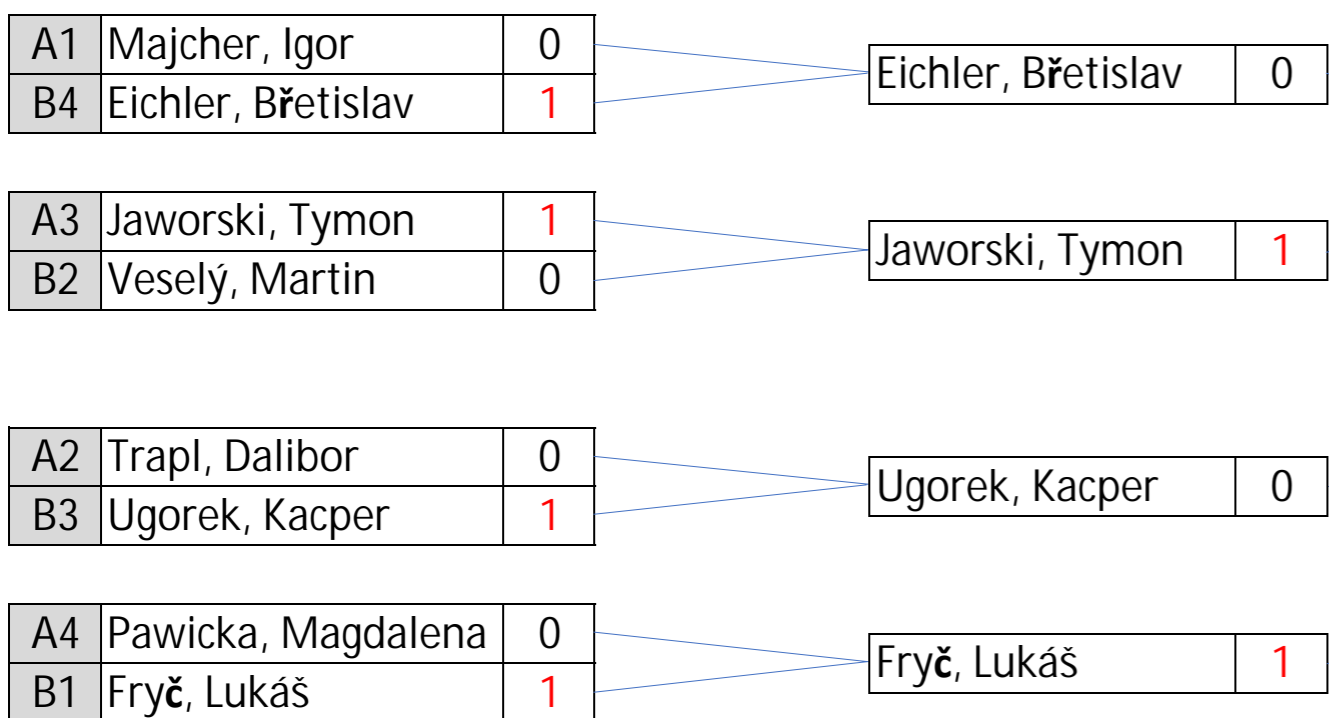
| A1 | Majcher, Igor | 0 |
|---|---|---|
| B4 | Eichler, Břetislav | 1 |

| Eichler, Břetislav | 0 |
|---|---|

| A3 | Jaworski, Tymon | 1 |
|---|---|---|
| B2 | Veselý, Martin | 0 |

| Jaworski, Tymon | 1 |
|---|---|

| A2 | Trapl, Dalibor | 0 |
|---|---|---|
| B3 | Ugorek, Kacper | 1 |

| Ugorek, Kacper | 0 |
|---|---|

| A4 | Pawicka, Magdalena | 0 |
|---|---|---|
| B1 | Fryč, Lukáš | 1 |

| Fryč, Lukáš | 1 |
|---|---|